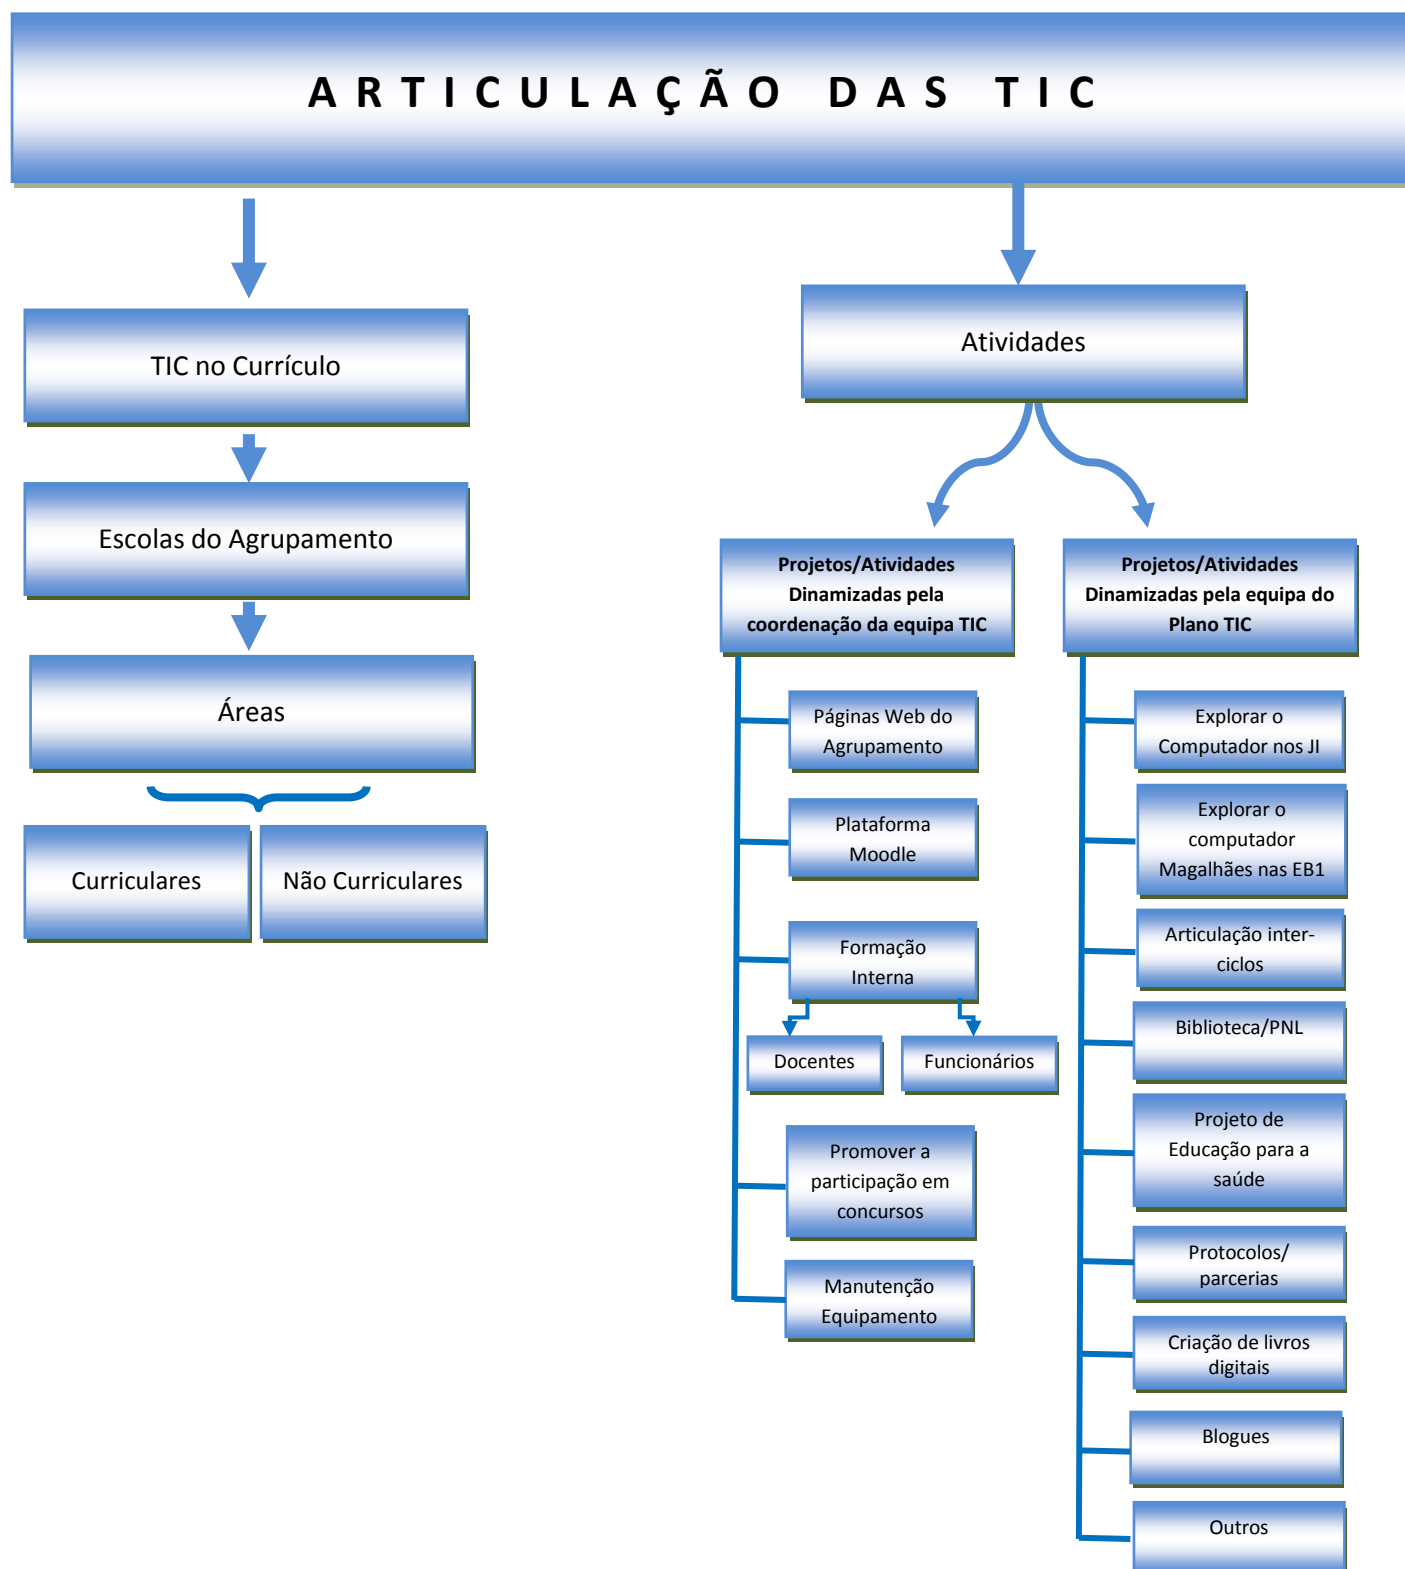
ARTICULAÇÃO DAS TIC

TIC no Currículo

Escolas do Agrupamento

Áreas

Curriculares

Não Curriculares

Atividades

Projetos/Atividades Dinamizadas pela coordenação da equipa TIC

Páginas Web do Agrupamento

Plataforma Moodle

Formação Interna

Docentes

Funcionários

Promover a participação em concursos

Manutenção Equipamento

Projetos/Atividades Dinamizadas pela equipa do Plano TIC

Explorar o Computador nos JI

Explorar o computador Magalhães nas EB1

Articulação inter-ciclos

Biblioteca/PNL

Projeto de Educação para a saúde

Protocolos/ parcerias

Criação de livros digitais

Blogues

Outros